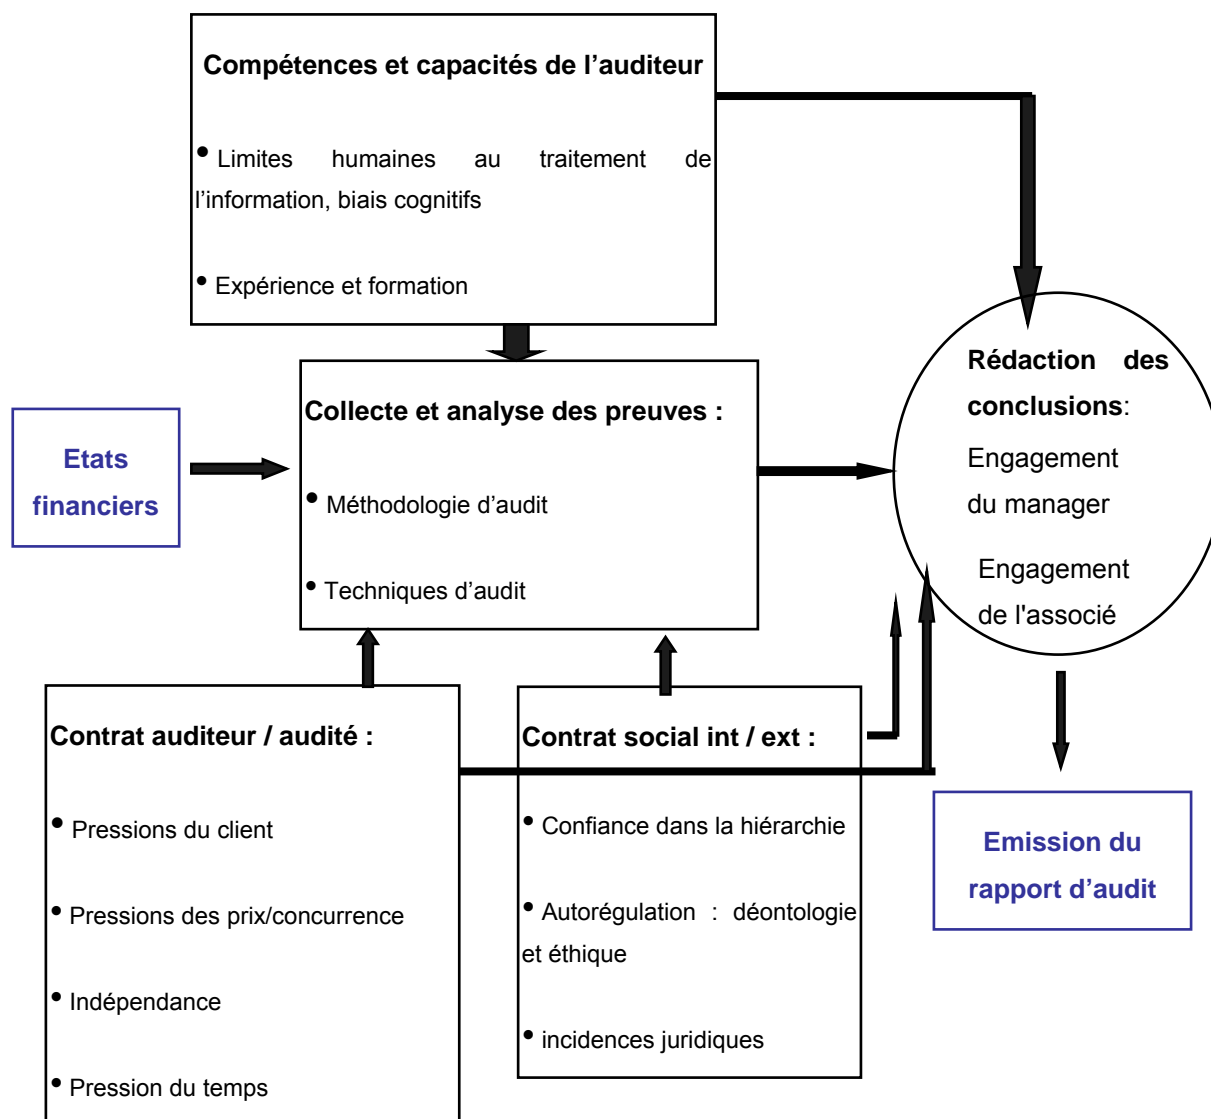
**Compétences et capacités de l'auditeur**

• Limites humaines au traitement de l'information, biais cognitifs

• Expérience et formation

**Etats financiers**

**Collecte et analyse des preuves :**

• Méthodologie d'audit

• Techniques d'audit

**Rédaction des conclusions**: Engagement du manager

Engagement de l'associé

**Contrat auditeur / audité :**

• Pressions du client

• Pressions des prix/concurrence

• Indépendance

• Pression du temps

**Contrat social int / ext :**

• Confiance dans la hiérarchie

• Autorégulation : déontologie et éthique

• incidences juridiques

**Emission du rapport d'audit**